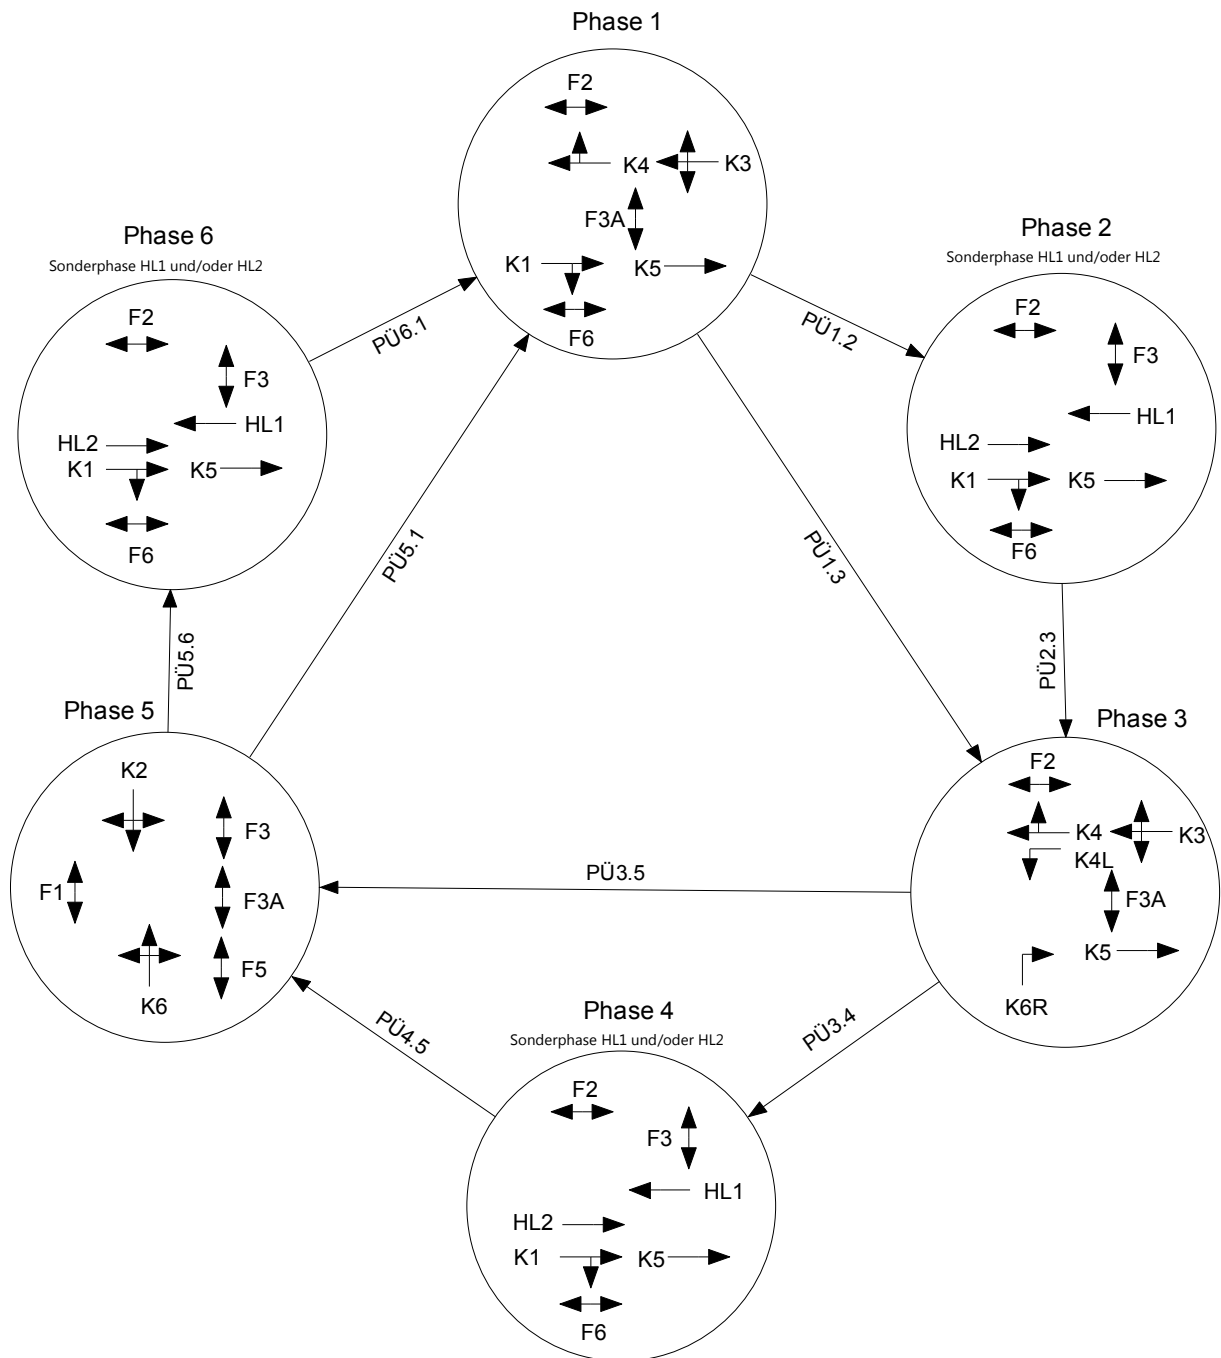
Phase 1

F2
K4
K3
F3A
K1
K5
F6

Phase 2
Sonderphase HL1 und/oder HL2

F2
F3
HL1
HL2
K1
K5
F6

Phase 3

F2
K4
K3
K4L
F3A
K5
K6R

Phase 4
Sonderphase HL1 und/oder HL2

F2
F3
HL1
HL2
K1
K5
F6

Phase 5

K2
F3
F1
F3A
F5
K6

Phase 6
Sonderphase HL1 und/oder HL2

F2
F3
HL1
HL2
K1
K5
F6

PÜ6.1
PÜ1.2
PÜ1.3
PÜ5.1
PÜ2.3
PÜ5.6
PÜ3.5
PÜ3.4
PÜ4.5